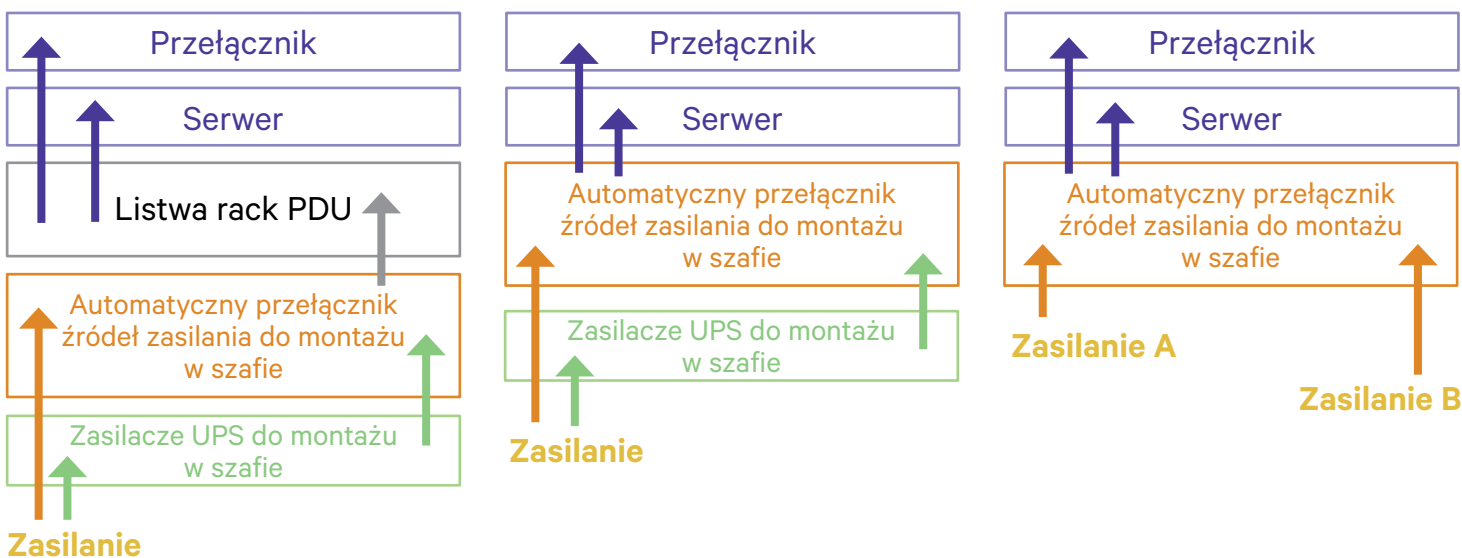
Przełącznik

Serwer

Listwa rack PDU

Automatyczny przełącznik źródeł zasilania do montażu w szafie

Zasilacze UPS do montażu w szafie

Zasilanie

Przełącznik

Serwer

Automatyczny przełącznik źródeł zasilania do montażu w szafie

Zasilacze UPS do montażu w szafie

Zasilanie

Przełącznik

Serwer

Automatyczny przełącznik źródeł zasilania do montażu w szafie

Zasilanie A

Zasilanie B